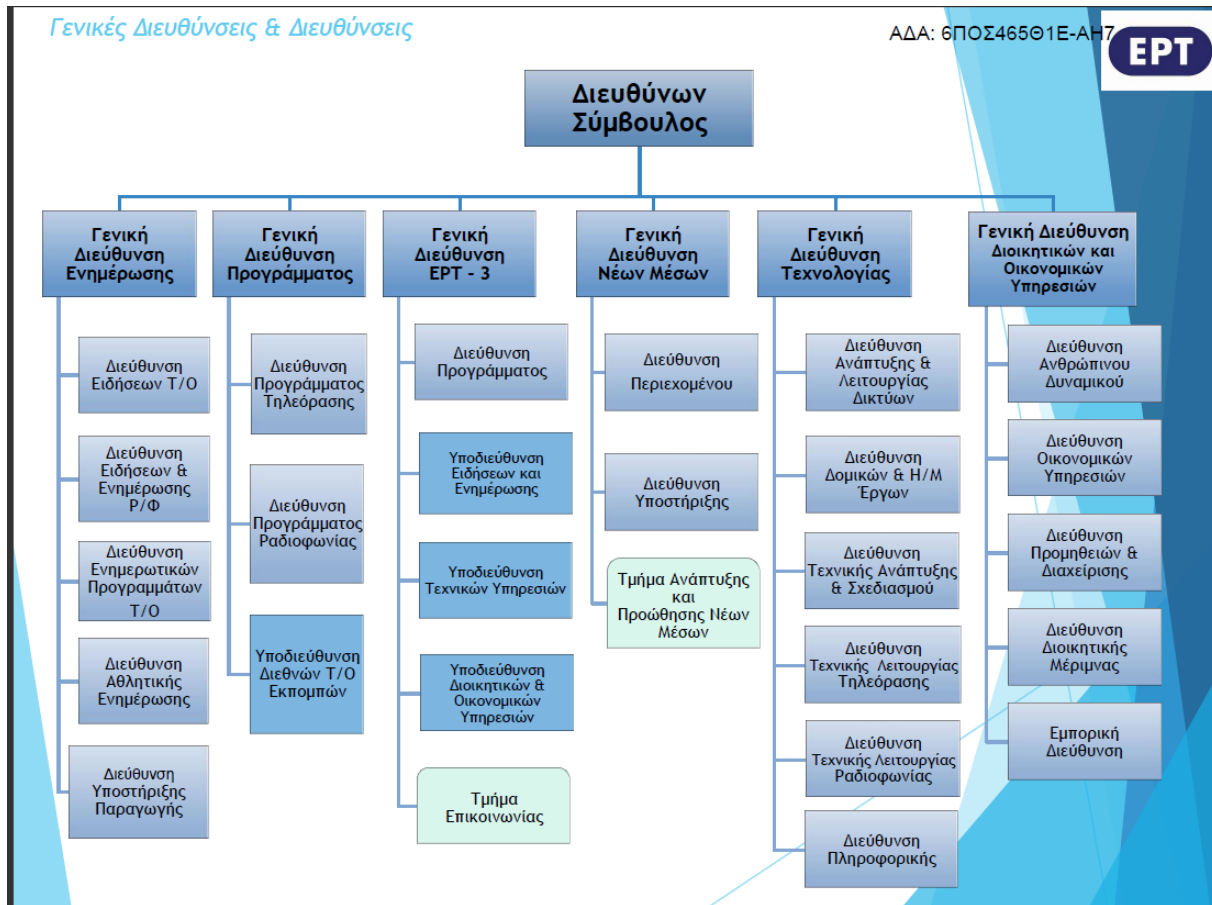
Γενικές Διευθύνσεις & Διευθύνσεις

ΑΔΑ: 6ΠΟΣ465Θ1Ε-ΑΗ7

ΕΡΤ

Διευθύνων Σύμβουλος

Γενική Διεύθυνση Ενημέρωσης

Διεύθυνση Ειδήσεων Τ/Ο

Διεύθυνση Ειδήσεων & Ενημέρωσης Ρ/Φ

Διεύθυνση Ενημερωτικών Προγραμμάτων Τ/Ο

Διεύθυνση Αθλητικής Ενημέρωσης

Διεύθυνση Υποστήριξης Παραγωγής

Γενική Διεύθυνση Προγράμματος

Διεύθυνση Προγράμματος Τηλεόρασης

Διεύθυνση Προγράμματος Ραδιοφωνίας

Υποδιεύθυνση Διεθνών Τ/Ο Εκπομπών

Γενική Διεύθυνση ΕΡΤ - 3

Διεύθυνση Προγράμματος

Υποδιεύθυνση Ειδήσεων και Ενημέρωσης

Υποδιεύθυνση Τεχνικών Υπηρεσιών

Υποδιεύθυνση Διοικητικών & Οικονομικών Υπηρεσιών

Τμήμα Επικοινωνίας

Γενική Διεύθυνση Νέων Μέσων

Διεύθυνση Περιεχομένου

Διεύθυνση Υποστήριξης

Τμήμα Ανάπτυξης και Προώθησης Νέων Μέσων

Γενική Διεύθυνση Τεχνολογίας

Διεύθυνση Ανάπτυξης & Λειτουργίας Δικτύων

Διεύθυνση Δομικών & Η/Μ Έργων

Διεύθυνση Τεχνικής Ανάπτυξης & Σχεδιασμού

Διεύθυνση Τεχνικής Λειτουργίας Τηλεόρασης

Διεύθυνση Τεχνικής Λειτουργίας Ραδιοφωνίας

Διεύθυνση Πληροφορικής

Γενική Διεύθυνση Διοικητικών και Οικονομικών Υπηρεσιών

Διεύθυνση Ανθρώπινου Δυναμικού

Διεύθυνση Οικονομικών Υπηρεσιών

Διεύθυνση Προμηθειών & Διαχείρισης

Διεύθυνση Διοικητικής Μέριμνας

Εμπορική Διεύθυνση